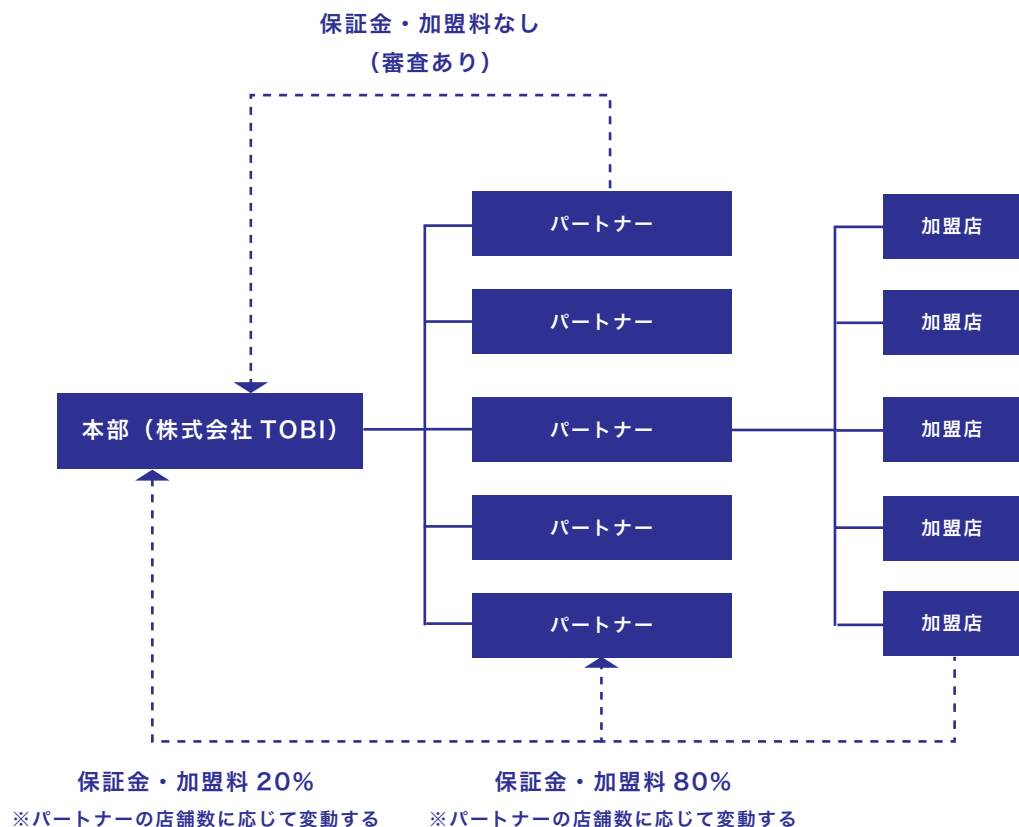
保証金・加盟料なし
（審査あり）

本部（株式会社 TOBI）

パートナー
パートナー
パートナー
パートナー
パートナー

加盟店
加盟店
加盟店
加盟店
加盟店

保証金・加盟料 20%
※パートナーの店舗数に応じて変動する

保証金・加盟料 80%
※パートナーの店舗数に応じて変動する